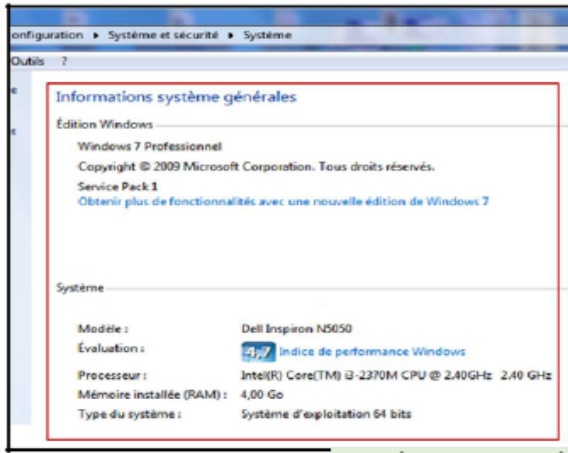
onfiguration ▸ Système et sécurité ▸ Système

Outils ?

e

Informations système générales

Édition Windows

Windows 7 Professionnel

Copyright © 2009 Microsoft Corporation. Tous droits réservés.

Service Pack 1

Obtenir plus de fonctionnalités avec une nouvelle édition de Windows 7

Système

| | |
|---|---|
| Modèle : | Dell Inspiron N5050 |
| Évaluation : | 4,7 Indice de performance Windows |
| Processeur : | Intel(R) Core(TM) i3-2370M CPU @ 2.40GHz 2.40 GHz |
| Mémoire installée (RAM) : | 4,00 Go |
| Type du système : | Système d'exploitation 64 bits |